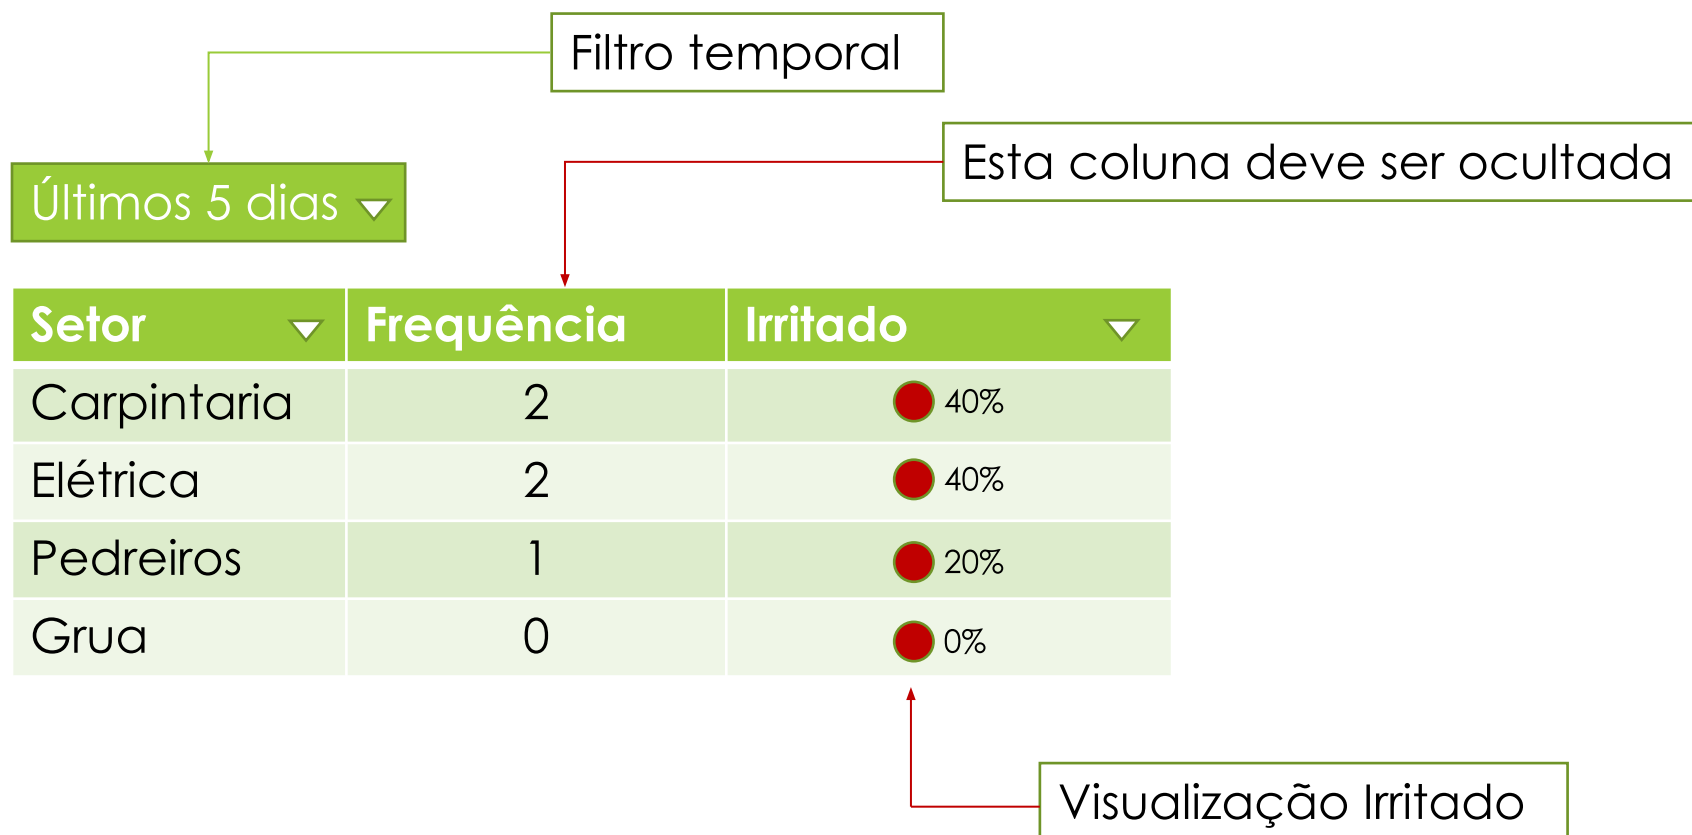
Filtro temporal

Últimos 5 dias

Esta coluna deve ser ocultada

| Setor | Frequência | Irritado |
|---|---|---|
| Carpintaria | 2 | 40% |
| Elétrica | 2 | 40% |
| Pedreiros | 1 | 20% |
| Grua | 0 | 0% |

Visualização Irritado